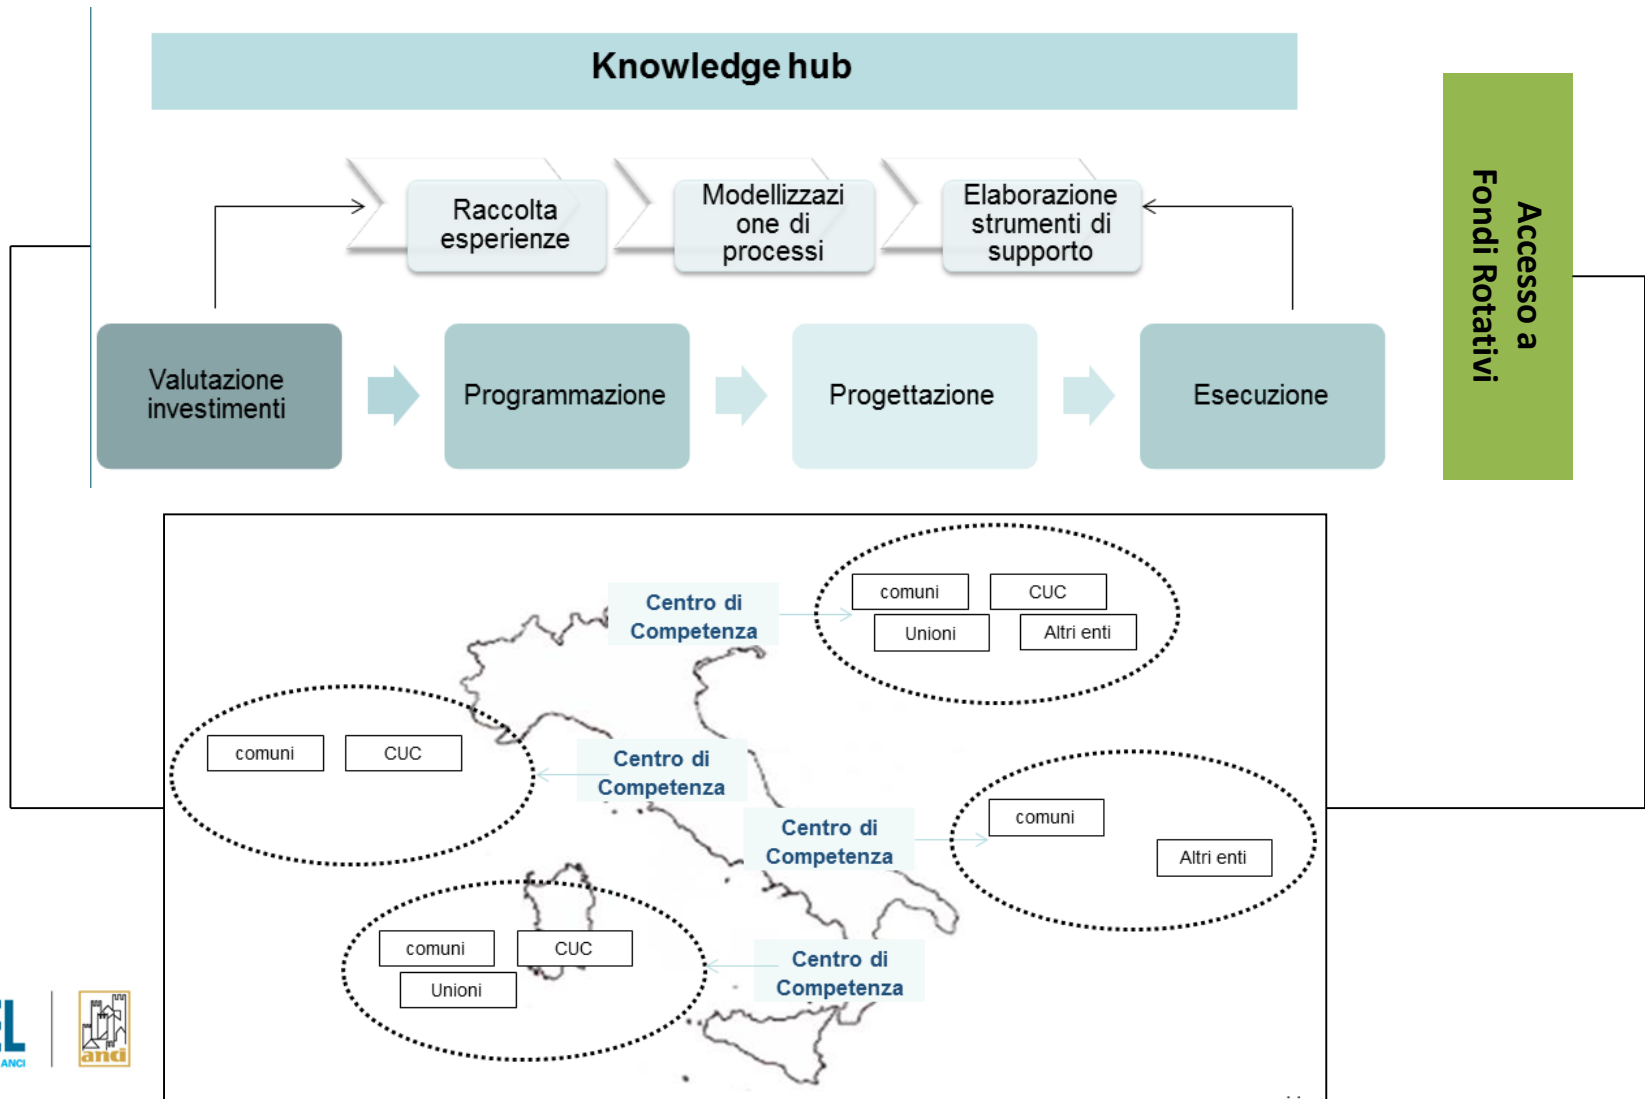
Knowledge hub

Raccolta esperienze

Modellizzazione di processi

Elaborazione strumenti di supporto

Valutazione investimenti

Programmazione

Progettazione

Esecuzione

Accesso a Fondi Rotativi

Centro di Competenza

comuni

CUC

Unioni

Altri enti

comuni

CUC

Centro di Competenza

Centro di Competenza

comuni

Altri enti

comuni

CUC

Unioni

Centro di Competenza

EL

ANCI

anci